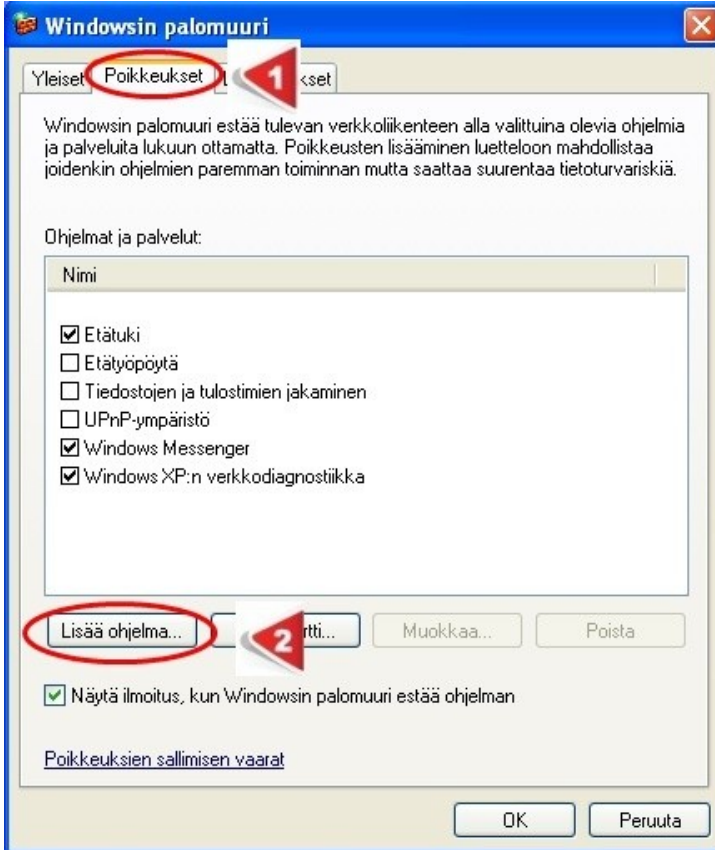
Windowsin palomuuri

Yleiset Poikkeukset 1 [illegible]kset

Windowsin palomuuri estää tulevan verkkoliikenteen alla valittuina olevia ohjelmia ja palveluita lukuun ottamatta. Poikkeusten lisääminen luetteloon mahdollistaa joidenkin ohjelmien paremman toiminnan mutta saattaa suurentaa tietoturvariskiä.

Ohjelmat ja palvelut:

Nimi

☑ Etätuki
☐ Etätyöpöytä
☐ Tiedostojen ja tulostimien jakaminen
☐ UPnP-ympäristö
☑ Windows Messenger
☑ Windows XP:n verkkodiagnostiikka

Lisää ohjelma... 2 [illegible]rtti... Muokkaa... Poista

☑ Näytä ilmoitus, kun Windowsin palomuuri estää ohjelman

Poikkeuksien sallimisen vaarat

OK Peruuta